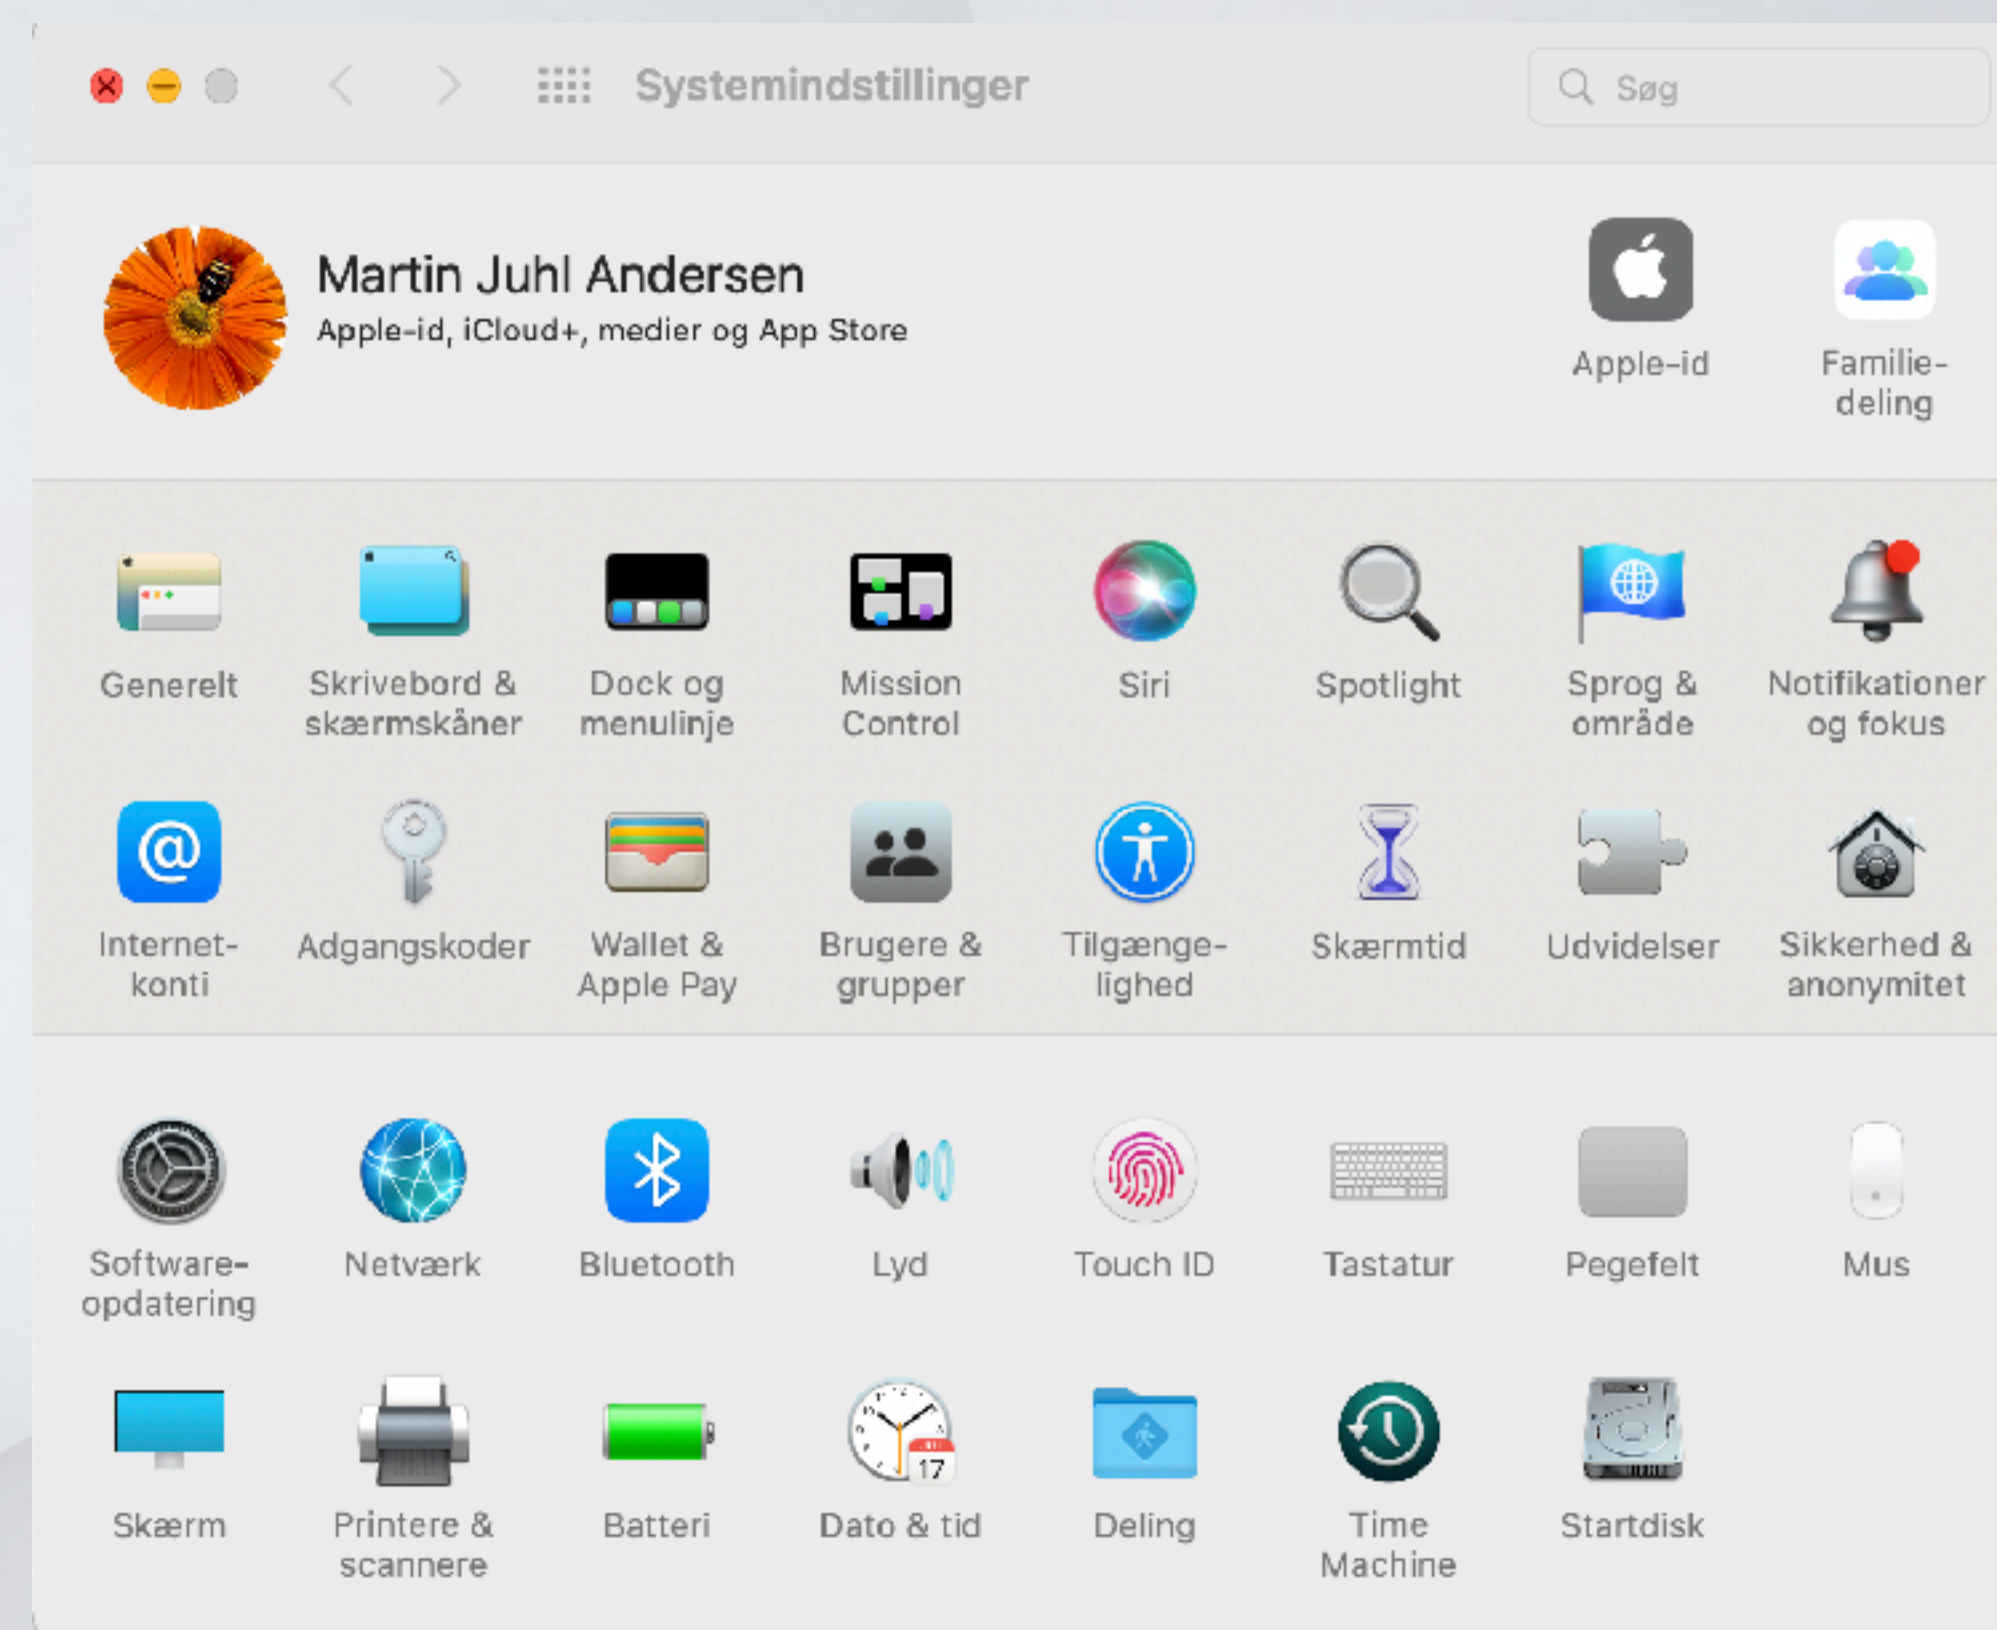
Systemindstillinger

Søg

Martin Juhl Andersen
Apple-id, iCloud+, medier og App Store

Apple-id

Familiedeling

Generelt

Skrivebord & skærmskåner

Dock og menulinje

Mission Control

Siri

Spotlight

Sprog & område

Notifikationer og fokus

Internetkonti

Adgangskoder

Wallet & Apple Pay

Brugere & grupper

Tilgængelighed

Skærmtid

Udvidelser

Sikkerhed & anonymitet

Softwareopdatering

Netværk

Bluetooth

Lyd

Touch ID

Tastatur

Pegefelt

Mus

Skærm

Printere & scannere

Batteri

17

Dato & tid

Deling

Time Machine

Startdisk